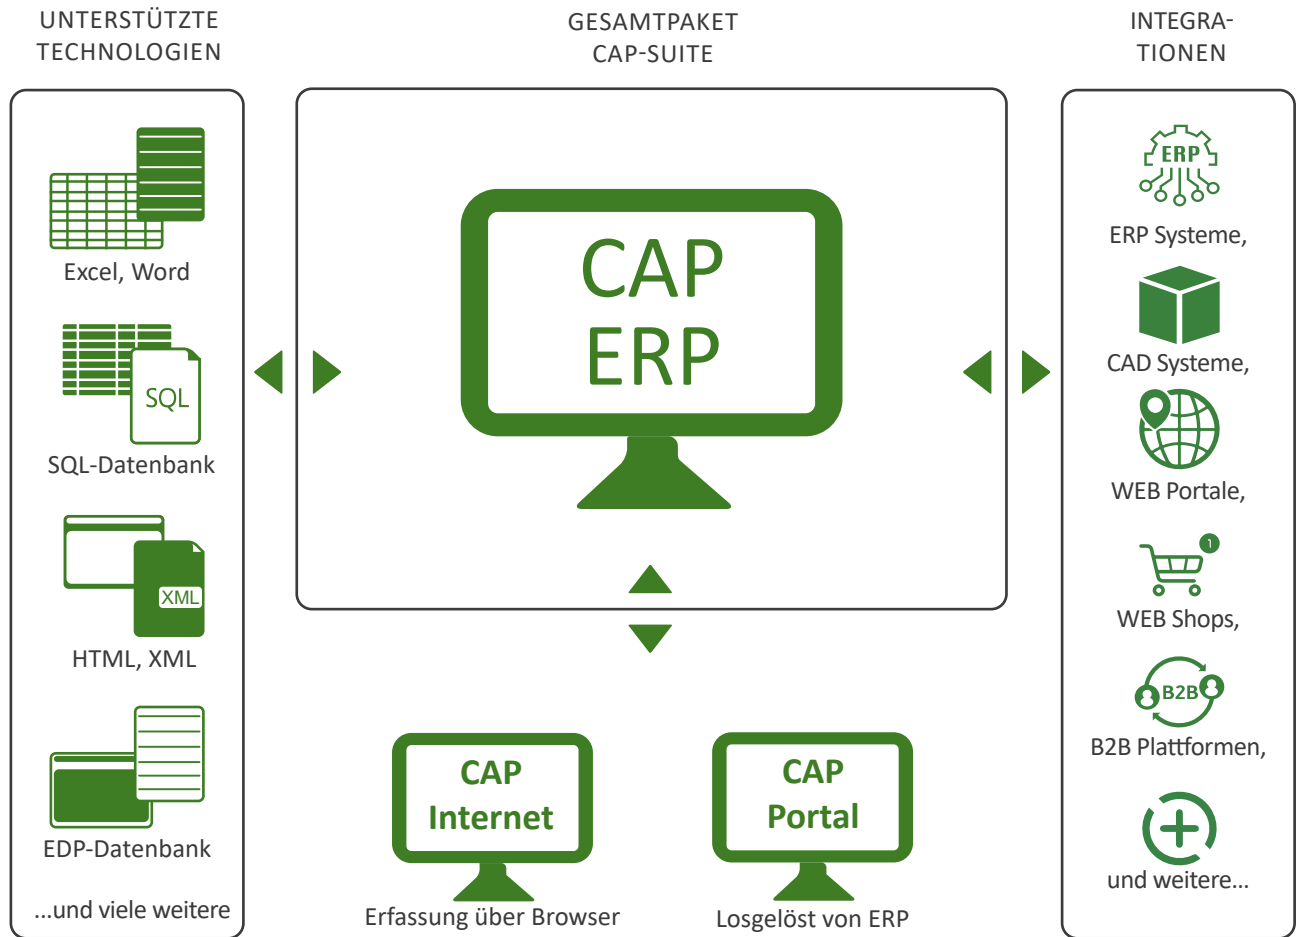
UNTERSTÜTZTE TECHNOLOGIEN

Excel, Word

SQL

SQL-Datenbank

XML

HTML, XML

EDP-Datenbank

...und viele weitere

GESAMTPAKET CAP-SUITE

CAP ERP

CAP Internet

Erfassung über Browser

CAP Portal

Losgelöst von ERP

INTEGRA-TIONEN

ERP

ERP Systeme,

CAD Systeme,

WEB Portale,

1

WEB Shops,

B2B

B2B Plattformen,

und weitere...